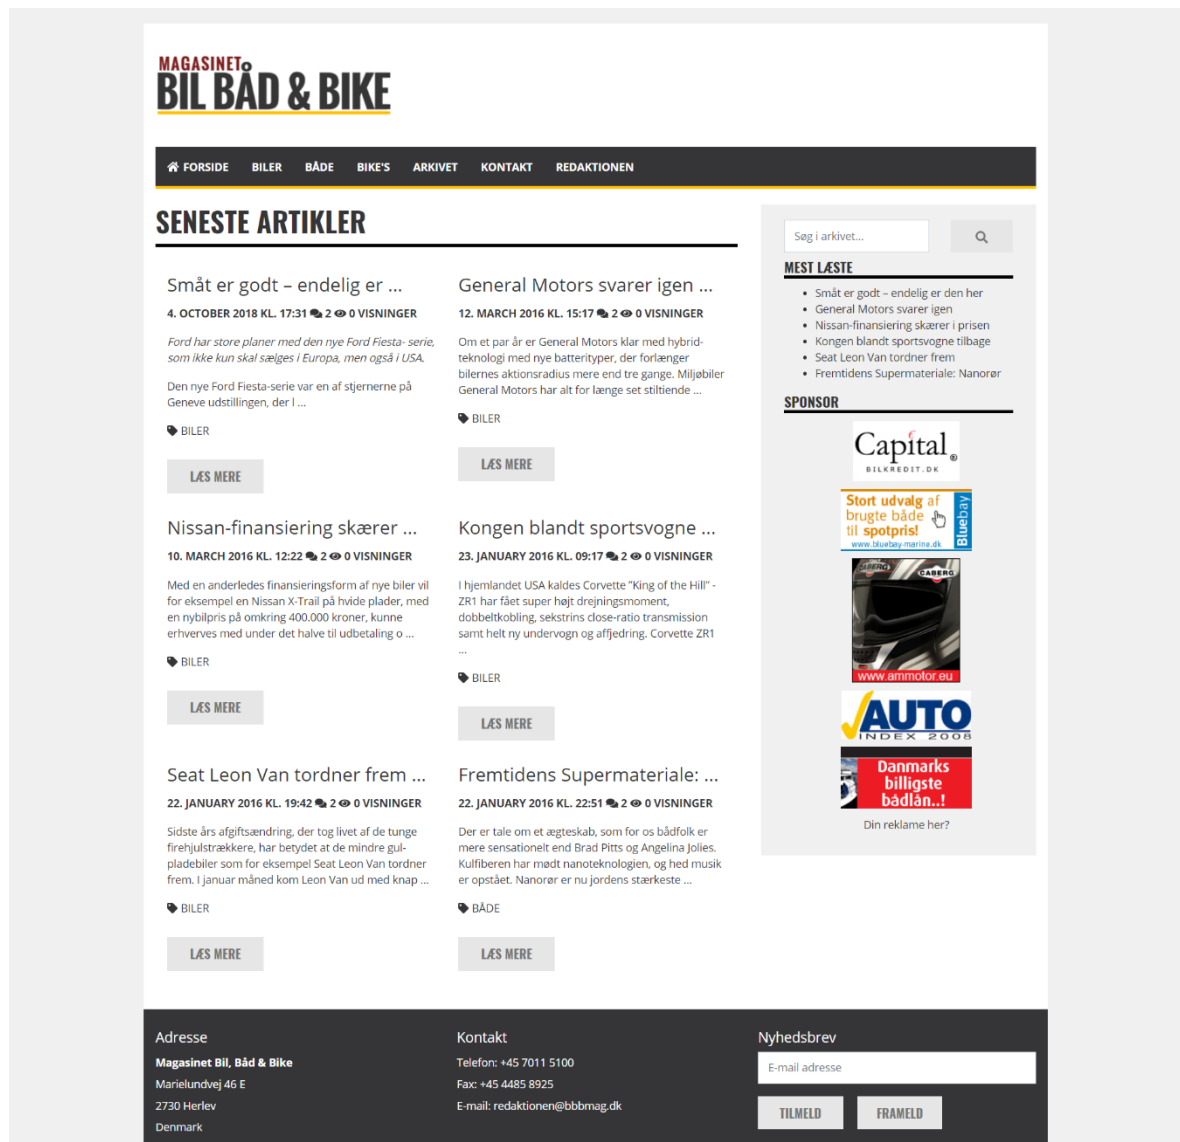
MAGASINET
BIL BÅD & BIKE

FORSIDE BILER BÅDE BIKE'S ARKIVET KONTAKT REDAKTIONEN

SENESTE ARTIKLER

Småt er godt – endelig er ...

4. OCTOBER 2018 KL. 17:31 2 0 VISNINGER

Ford har store planer med den nye Ford Fiesta- serie, som ikke kun skal sælges i Europa, men også i USA.

Den nye Ford Fiesta-serie var en af stjernerne på Geneve udstillingen, der l ...

BILER

LÆS MERE

General Motors svarer igen ...

12. MARCH 2016 KL. 15:17 2 0 VISNINGER

Om et par år er General Motors klar med hybrid-teknologi med nye batterityper, der forlænger bilernes aktionsradius mere end tre gange. Miljøbiler General Motors har alt for længe set stiltiende ...

BILER

LÆS MERE

Nissan-finansiering skærer ...

10. MARCH 2016 KL. 12:22 2 0 VISNINGER

Med en anderledes finansieringsform af nye biler vil for eksempel en Nissan X-Trail på hvide plader, med en nybilpris på omkring 400.000 kroner, kunne erhverves med under det halve til udbetaling o ...

BILER

LÆS MERE

Kongen blandt sportsvogne ...

23. JANUARY 2016 KL. 09:17 2 0 VISNINGER

I hjemlandet USA kaldes Corvette "King of the Hill" - ZR1 har fået super højt drejningsmoment, dobbeltkobling, sekstrins close-ratio transmission samt helt ny undervogn og affjedring. Corvette ZR1 ...

BILER

LÆS MERE

Seat Leon Van tordner frem ...

22. JANUARY 2016 KL. 19:42 2 0 VISNINGER

Sidste års afgiftsændring, der tog livet af de tunge firehjulstrækkere, har betydet at de mindre gul-pladebiler som for eksempel Seat Leon Van tordner frem. I januar måned kom Leon Van ud med knap ...

BILER

LÆS MERE

Fremtidens Supermateriale: ...

22. JANUARY 2016 KL. 22:51 2 0 VISNINGER

Der er tale om et ægteskab, som for os bådfolk er mere sensationelt end Brad Pitts og Angelina Jolies. Kulfiberen har mødt nanoteknologien, og hed musik er opstået. Nanorør er nu jordens stærkeste ...

BÅDE

LÆS MERE

Søg i arkivet...

MEST LÆSTE
- Småt er godt – endelig er den her
- General Motors svarer igen
- Nissan-finansiering skærer i prisen
- Kongen blandt sportsvogne tilbage
- Seat Leon Van tordner frem
- Fremtidens Supermateriale: Nanorør

SPONSOR

Capital
BILKREDIT.DK

Stort udvalg af brugte både til spotpris!
www.bluebay-marine.dk
Bluebay

CABERG
www.ammotor.eu

AUTO
INDEX 2008

Danmarks billigste bådlån..!

Din reklame her?

Adresse
Magasinet Bil, Båd & Bike
Marielundvej 46 E
2730 Herlev
Denmark

Kontakt
Telefon: +45 7011 5100
Fax: +45 4485 8925
E-mail: redaktionen@bbbmag.dk

Nyhedsbrev
E-mail adresse
TILMELD FRAMELD